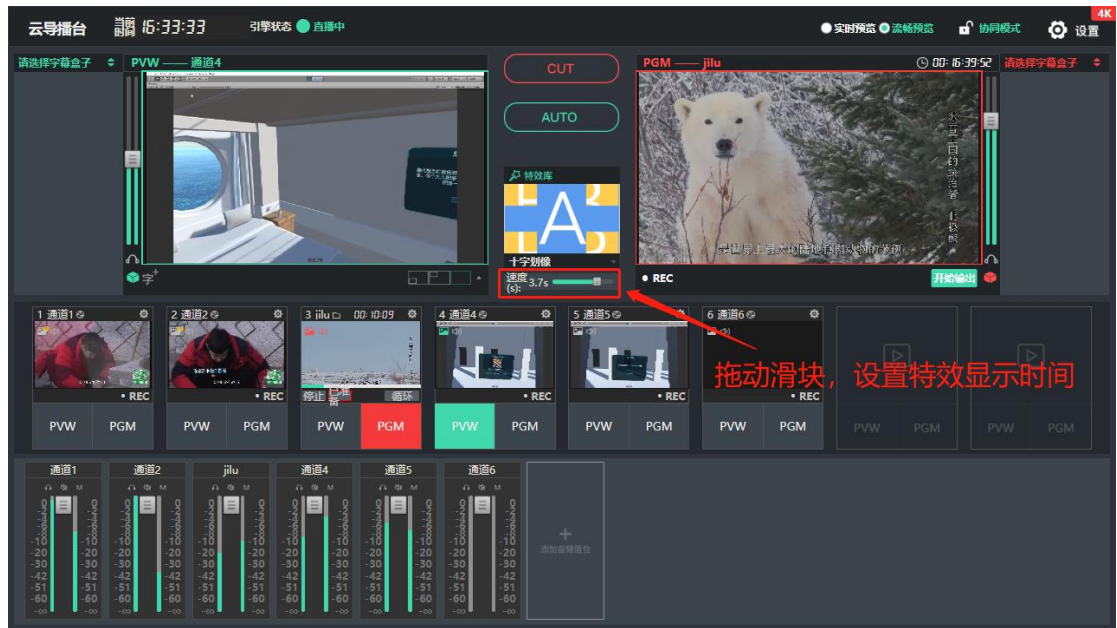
云导播台 当前时间 16:33:33 引擎状态 直播中

实时预览 流畅预览 协同模式 设置 4K

请选择字幕盒子 PVW —— 通道4

CUT

AUTO

PGM —— jilu 00:16:39:52 请选择字幕盒子

字

特效库

十字划像

速度(s): 3.7s

REC

开始输出

1 通道1 REC PVW PGM

2 通道2 REC PVW PGM

3 jilu 00:10:09 停止 准备 循环 PVW PGM

4 通道4 REC PVW PGM

5 通道5 REC PVW PGM

6 通道6 REC PVW PGM

PVW PGM

PVW PGM

拖动滑块，设置特效显示时间

通道1 通道2 jilu 通道4 通道5 通道6

M M M M M M

0 -2 -5 -8 -10 -20 -30 -42 -51 -60 -∞

添加音频播放